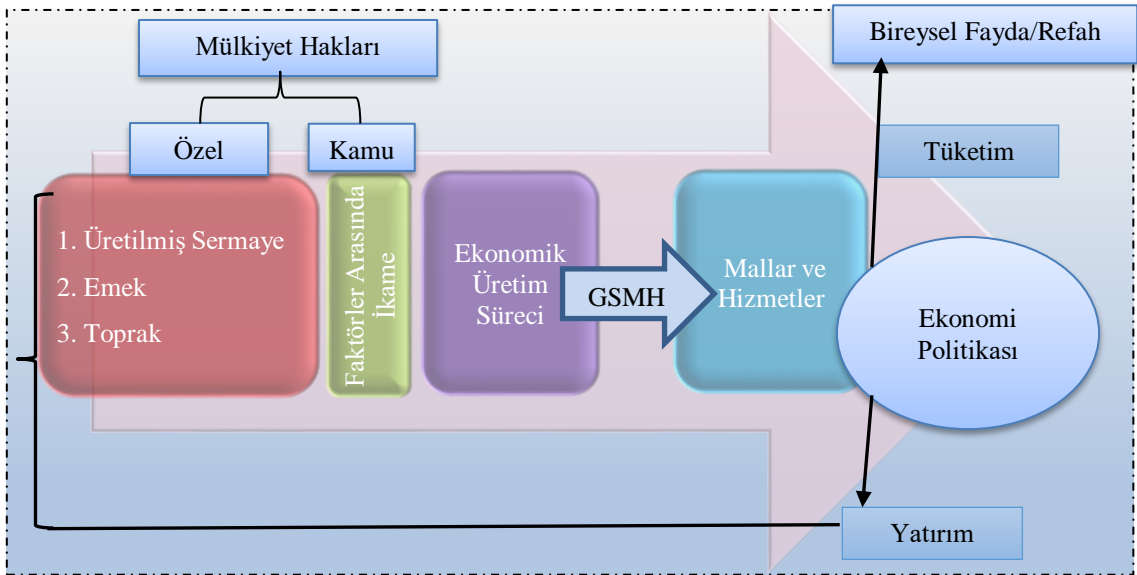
Mülkiyet Hakları

Özel

Kamu

Bireysel Fayda/Refah

Tüketim

1. Üretilmiş Sermaye

2. Emek

3. Toprak

Faktörler Arasında İkame

Ekonomik Üretim Süreci

GSMH

Mallar ve Hizmetler

Ekonomi Politikası

Yatırım